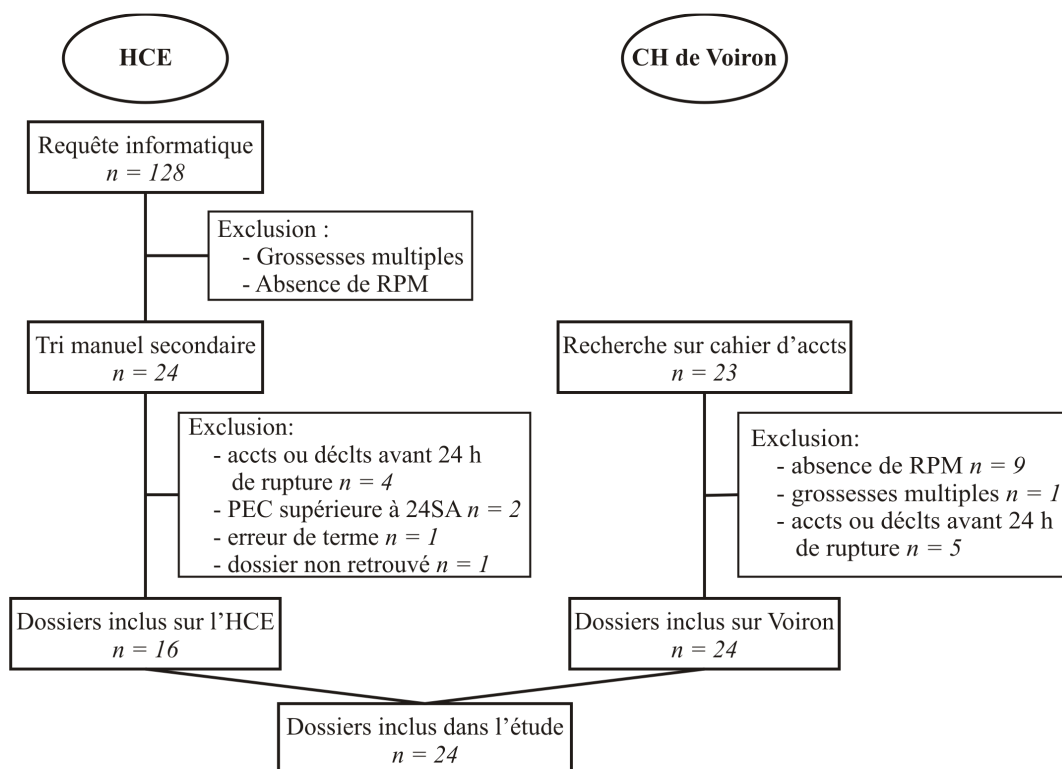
HCE

CH de Voiron

Requête informatique
$n = 128$

Exclusion :
- Grossesses multiples
- Absence de RPM

Tri manuel secondaire
$n = 24$

Exclusion:
- accts ou déclts avant 24 h de rupture $n = 4$
- PEC supérieure à 24SA $n = 2$
- erreur de terme $n = 1$
- dossier non retrouvé $n = 1$

Dossiers inclus sur l'HCE
$n = 16$

Recherche sur cahier d'accts
$n = 23$

Exclusion:
- absence de RPM $n = 9$
- grossesses multiples $n = 1$
- accts ou déclts avant 24 h de rupture $n = 5$

Dossiers inclus sur Voiron
$n = 24$

Dossiers inclus dans l'étude
$n = 24$